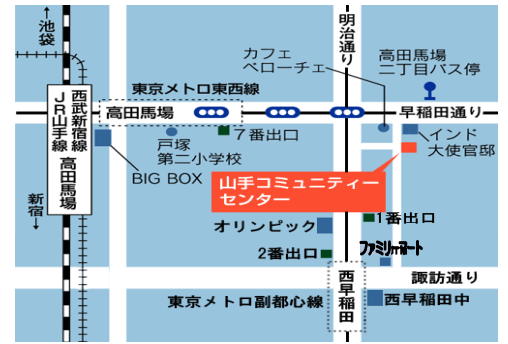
池袋

明治通り

カフェ
ベローチェ

高田馬場
二丁目バス停

東京メトロ東西線

高田馬場

早稲田通り

西武新宿線
JR山手線
高田馬場

7番出口

インド
大使館邸

戸塚
第二小学校

BIG BOX

山手コミュニティー
センター

新宿

1番出口

オリンピック

2番出口

ファミリーマート

諏訪通り

西早稲田

東京メトロ副都心線

西早稲田中